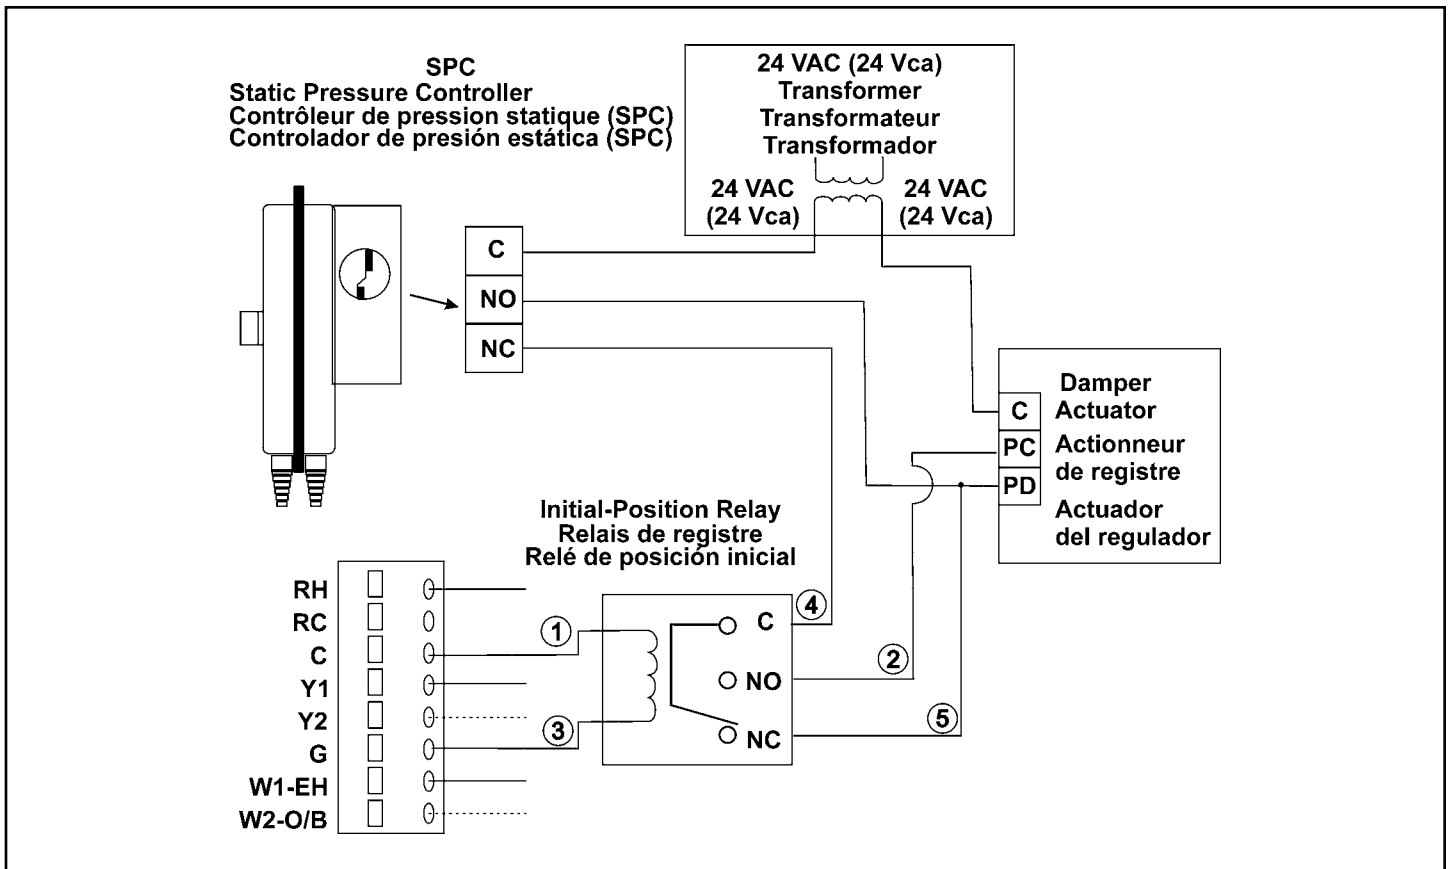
SPC
Static Pressure Controller
Contrôleur de pression statique (SPC)
Controlador de presión estática (SPC)

24 VAC (24 Vca)
Transformer
Transformateur
Transformador

24 VAC (24 Vca)

24 VAC (24 Vca)

C
NO
NC

Damper Actuator
Actionneur de registre
Actuador del regulador

C
PC
PD

Initial-Position Relay
Relais de registre
Relé de posición inicial

RH
RC
C
Y1
Y2
G
W1-EH
W2-O/B

1
2
3
4
5

C
NO
NC